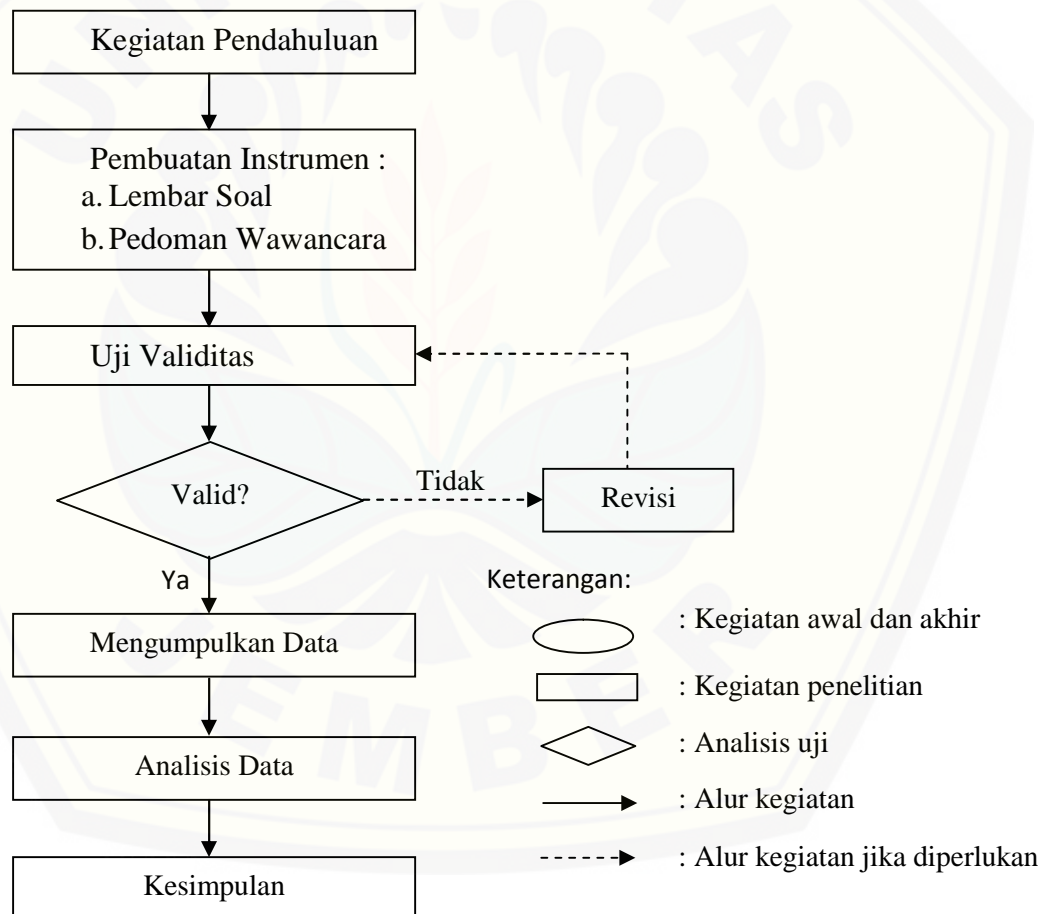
Kegiatan Pendahuluan

Pembuatan Instrumen :
a. Lembar Soal
b. Pedoman Wawancara

Uji Validitas

Valid?

Tidak

Revisi

Ya

Mengumpulkan Data

Analisis Data

Kesimpulan

Keterangan:
: Kegiatan awal dan akhir
: Kegiatan penelitian
: Analisis uji
: Alur kegiatan
: Alur kegiatan jika diperlukan